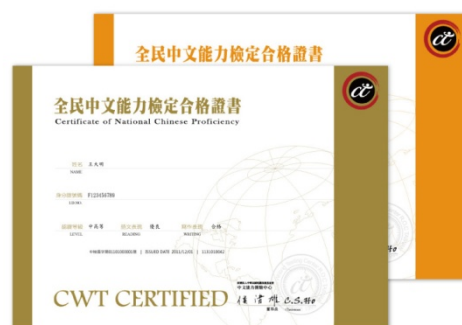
全民中文能力檢定合格證書

全民中文能力檢定合格證書
Certificate of National Chinese Proficiency

姓名 王大明
NAME

身分證號碼 F123456789
ID NO.

認證等級 中高等
LEVEL

閱讀測驗 優良
READING

寫作測驗 合格
WRITING

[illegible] ISSUED DATE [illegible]

CWT CERTIFIED

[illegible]